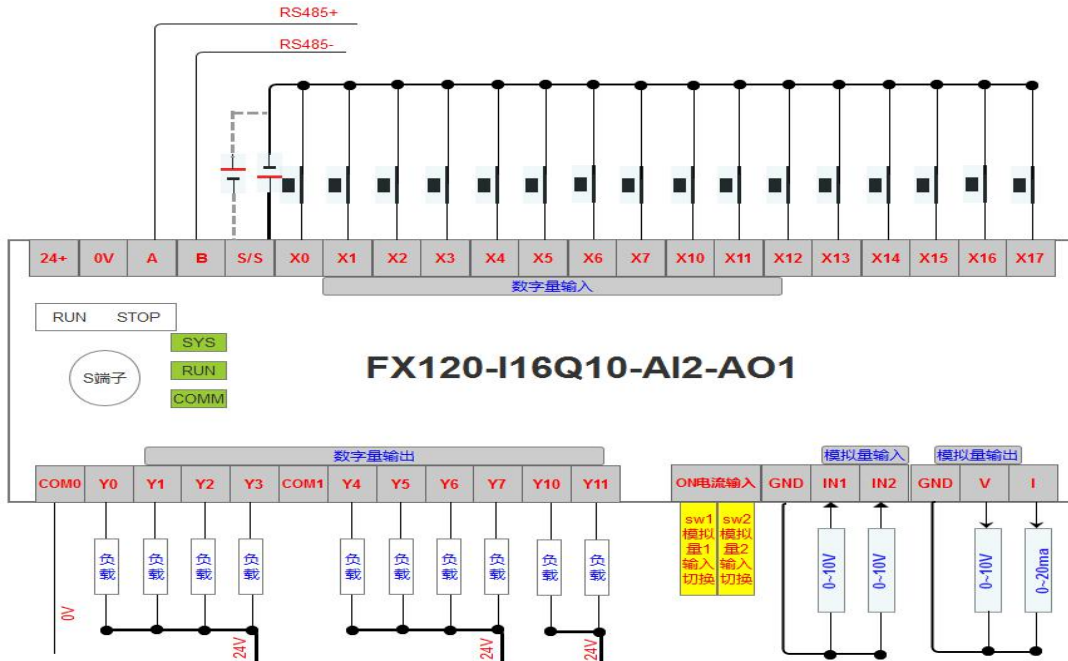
RS485+

RS485-

| 24+ | 0V | A | B | S/S | X0 | X1 | X2 | X3 | X4 | X5 | X6 | X7 | X10 | X11 | X12 | X13 | X14 | X15 | X16 | X17 |
|---|---|---|---|---|---|---|---|---|---|---|---|---|---|---|---|---|---|---|---|---|

数字量输入

RUN STOP

SYS

RUN

COMM

S端子

FX120-I16Q10-AI2-AO1

数字量输出

模拟量输入

模拟量输出

| COM0 | Y0 | Y1 | Y2 | Y3 | COM1 | Y4 | Y5 | Y6 | Y7 | Y10 | Y11 | ON电流输入 | GND | IN1 | IN2 | GND | V | I |
|---|---|---|---|---|---|---|---|---|---|---|---|---|---|---|---|---|---|---|

负载 负载 负载 负载 负载 负载 负载 负载 负载 负载

sw1 模拟量1 输入切换

sw2 模拟量2 输入切换

0~10V 0~10V 0~10V 0~20ma

0V

24V 24V 24V